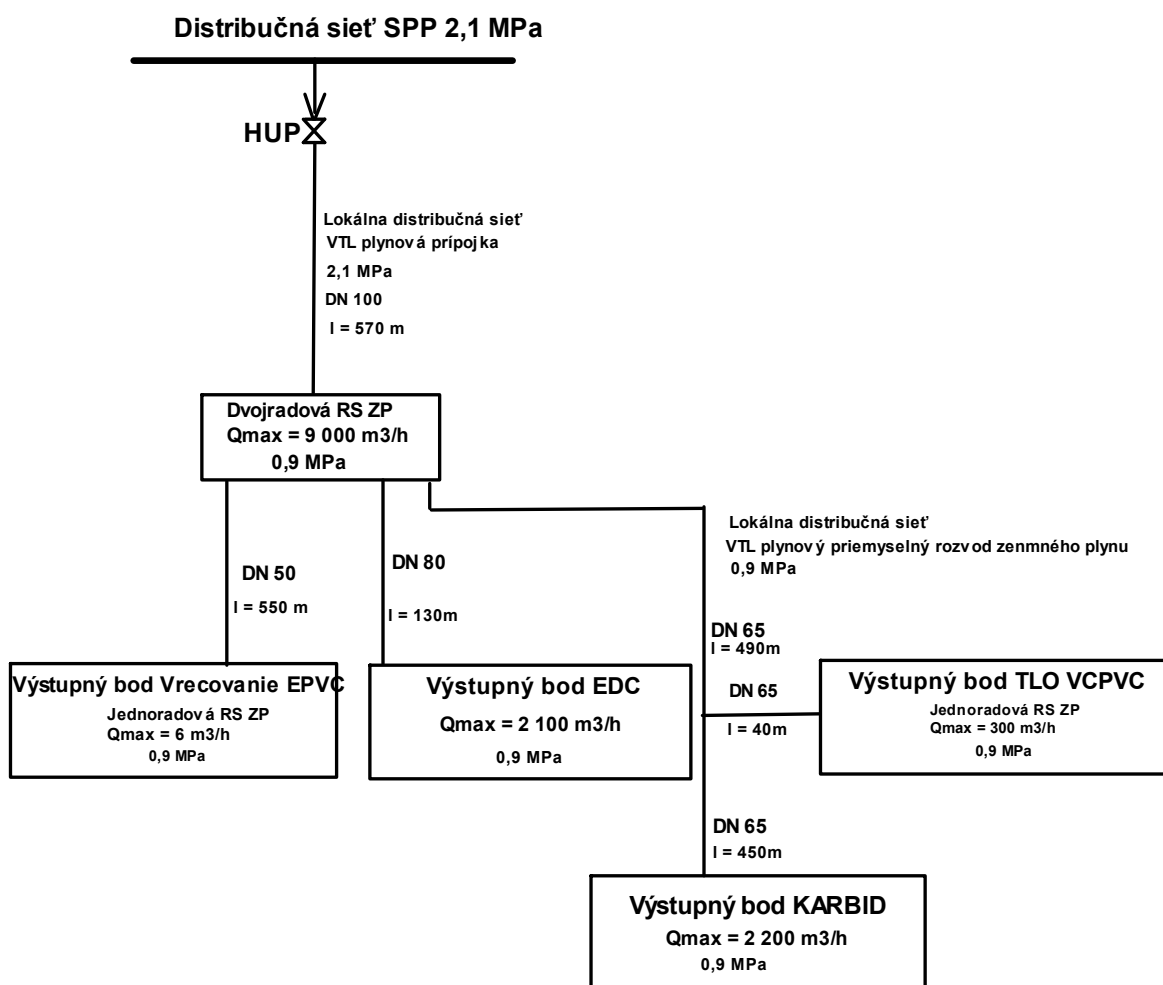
Distribučná sieť SPP 2,1 MPa

HUP

Lokálna distribučná sieť
VTL plynová prípojka
2,1 MPa
DN 100
l = 570 m

Dvojradová RS ZP
Qmax = 9 000 m3/h
0,9 MPa

DN 50
l = 550 m

DN 80
l = 130m

Lokálna distribučná sieť
VTL plynový priemyselný rozvod zenmného plynu
0,9 MPa

DN 65
l = 490m

Výstupný bod Vrecovanie EPVC
Jednoradová RS ZP
Qmax = 6 m3/h
0,9 MPa

Výstupný bod EDC
Qmax = 2 100 m3/h
0,9 MPa

DN 65
l = 40m

Výstupný bod TLO VCPVC
Jednoradová RS ZP
Qmax = 300 m3/h
0,9 MPa

DN 65
l = 450m

Výstupný bod KARBID
Qmax = 2 200 m3/h
0,9 MPa